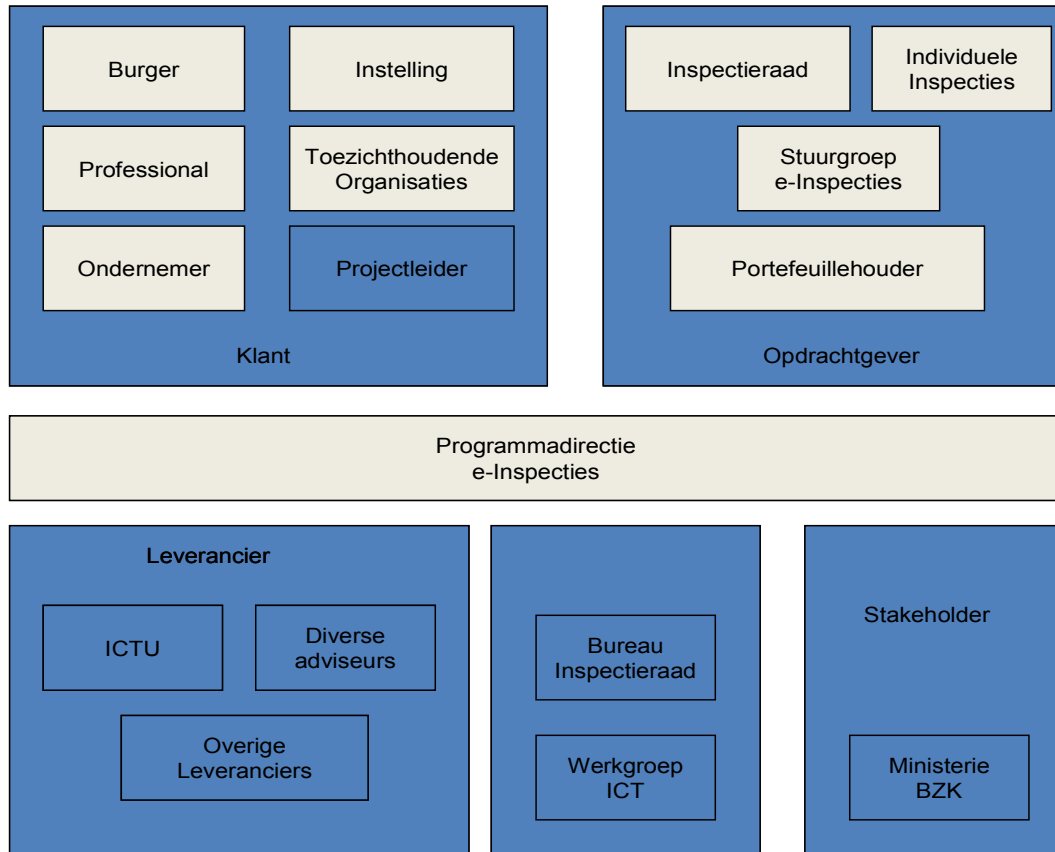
Burger

Instelling

Professional

Toezichthoudende Organisaties

Ondernemer

Projectleider

Klant

Inspectieraad

Individuele Inspecties

Stuurgroep e-Inspecties

Portefeuillehouder

Opdrachtgever

Programmadirectie e-Inspecties

Leverancier

ICTU

Diverse adviseurs

Overige Leveranciers

Bureau Inspectieraad

Werkgroep ICT

Stakeholder

Ministerie BZK